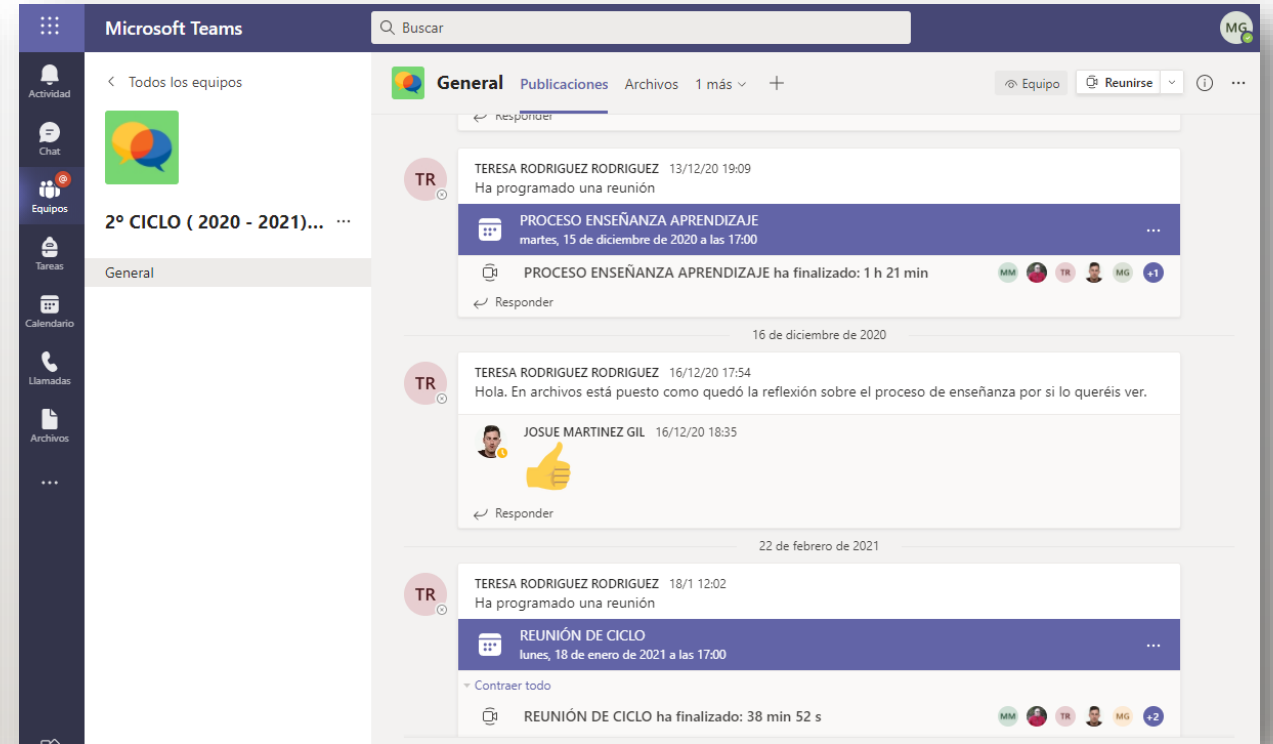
Microsoft Teams

Buscar

MG

Actividad

Chat

Equipos

Tareas

Calendario

Llamadas

Archivos

...

< Todos los equipos

2º CICLO ( 2020 - 2021)... ···

General

General Publicaciones Archivos 1 más + Equipo Reunirse

Responder

TR

TERESA RODRIGUEZ RODRIGUEZ 13/12/20 19:09
Ha programado una reunión

PROCESO ENSEÑANZA APRENDIZAJE
martes, 15 de diciembre de 2020 a las 17:00

PROCESO ENSEÑANZA APRENDIZAJE ha finalizado: 1 h 21 min

MM TR MG +1

Responder

16 de diciembre de 2020

TR

TERESA RODRIGUEZ RODRIGUEZ 16/12/20 17:54
Hola. En archivos está puesto como quedó la reflexión sobre el proceso de enseñanza por si lo queréis ver.

JOSUE MARTINEZ GIL 16/12/20 18:35

Responder

22 de febrero de 2021

TR

TERESA RODRIGUEZ RODRIGUEZ 18/1 12:02
Ha programado una reunión

REUNIÓN DE CICLO
lunes, 18 de enero de 2021 a las 17:00

Contraer todo

REUNIÓN DE CICLO ha finalizado: 38 min 52 s

MM TR MG +2